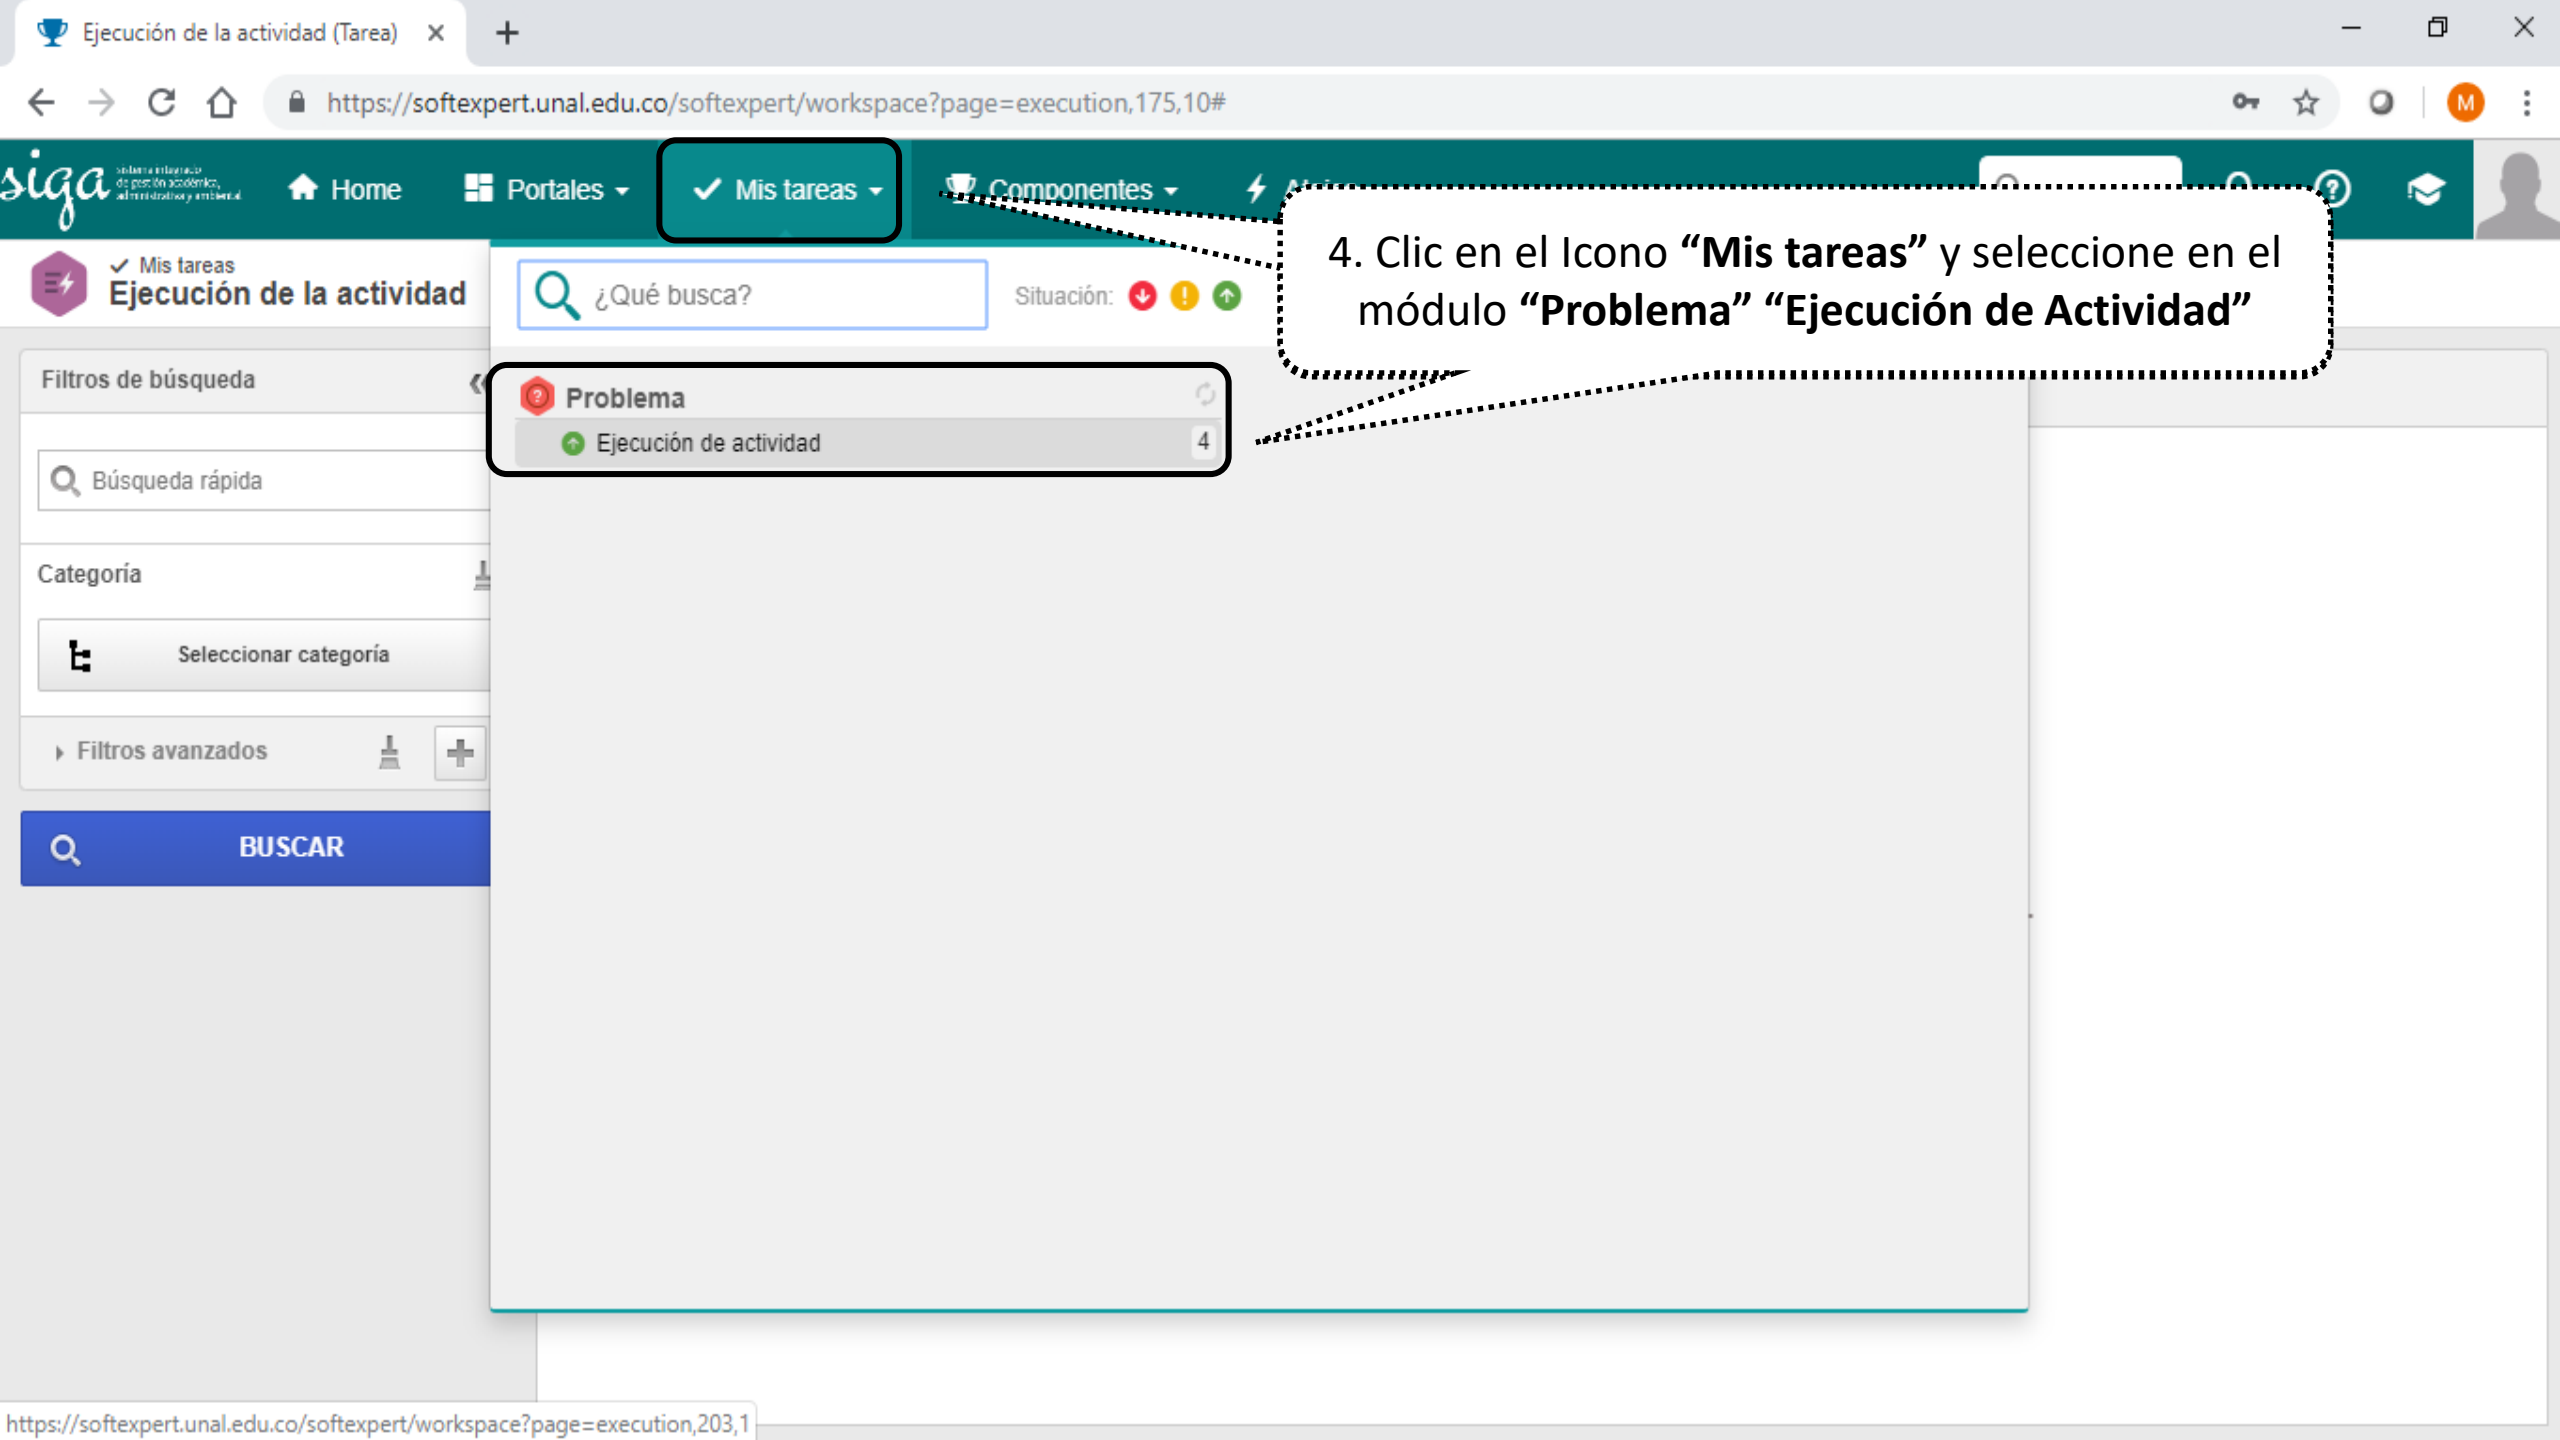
Ejecución de la actividad (Tarea)

https://softexpert.unal.edu.co/softexpert/workspace?page=execution,175,10#

M

siga sistema integrado de gestión académica, administrativa y ambiental

Home

Portales

Mis tareas

Componentes

4. Clic en el Icono **“Mis tareas”** y seleccione en el módulo **“Problema” “Ejecución de Actividad”**

Mis tareas

Ejecución de la actividad

¿Qué busca?

Situación:

Problema

Ejecución de actividad 4

Filtros de búsqueda

Búsqueda rápida

Categoría

Seleccionar categoría

Filtros avanzados

BUSCAR

https://softexpert.unal.edu.co/softexpert/workspace?page=execution,203,1